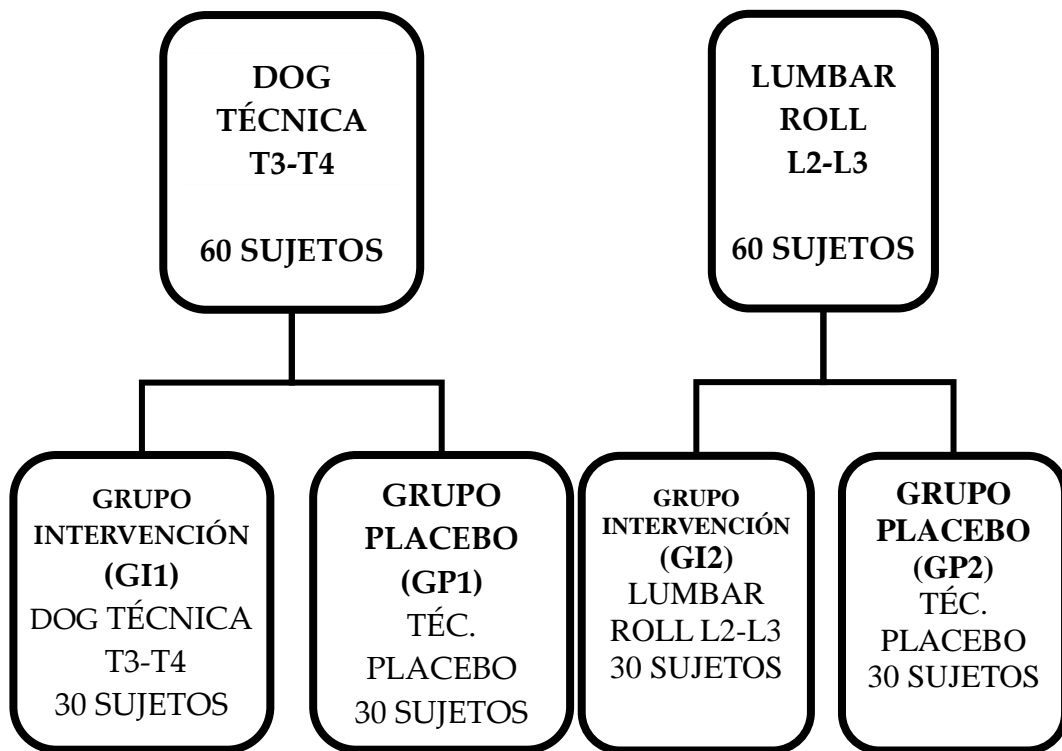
DOG TÉCNICA T3-T4

60 SUJETOS

LUMBAR ROLL L2-L3

60 SUJETOS

GRUPO INTERVENCIÓN (GI1)
DOG TÉCNICA T3-T4
30 SUJETOS

GRUPO PLACEBO (GP1)
TÉC. PLACEBO
30 SUJETOS

GRUPO INTERVENCIÓN (GI2)
LUMBAR ROLL L2-L3
30 SUJETOS

GRUPO PLACEBO (GP2)
TÉC. PLACEBO
30 SUJETOS